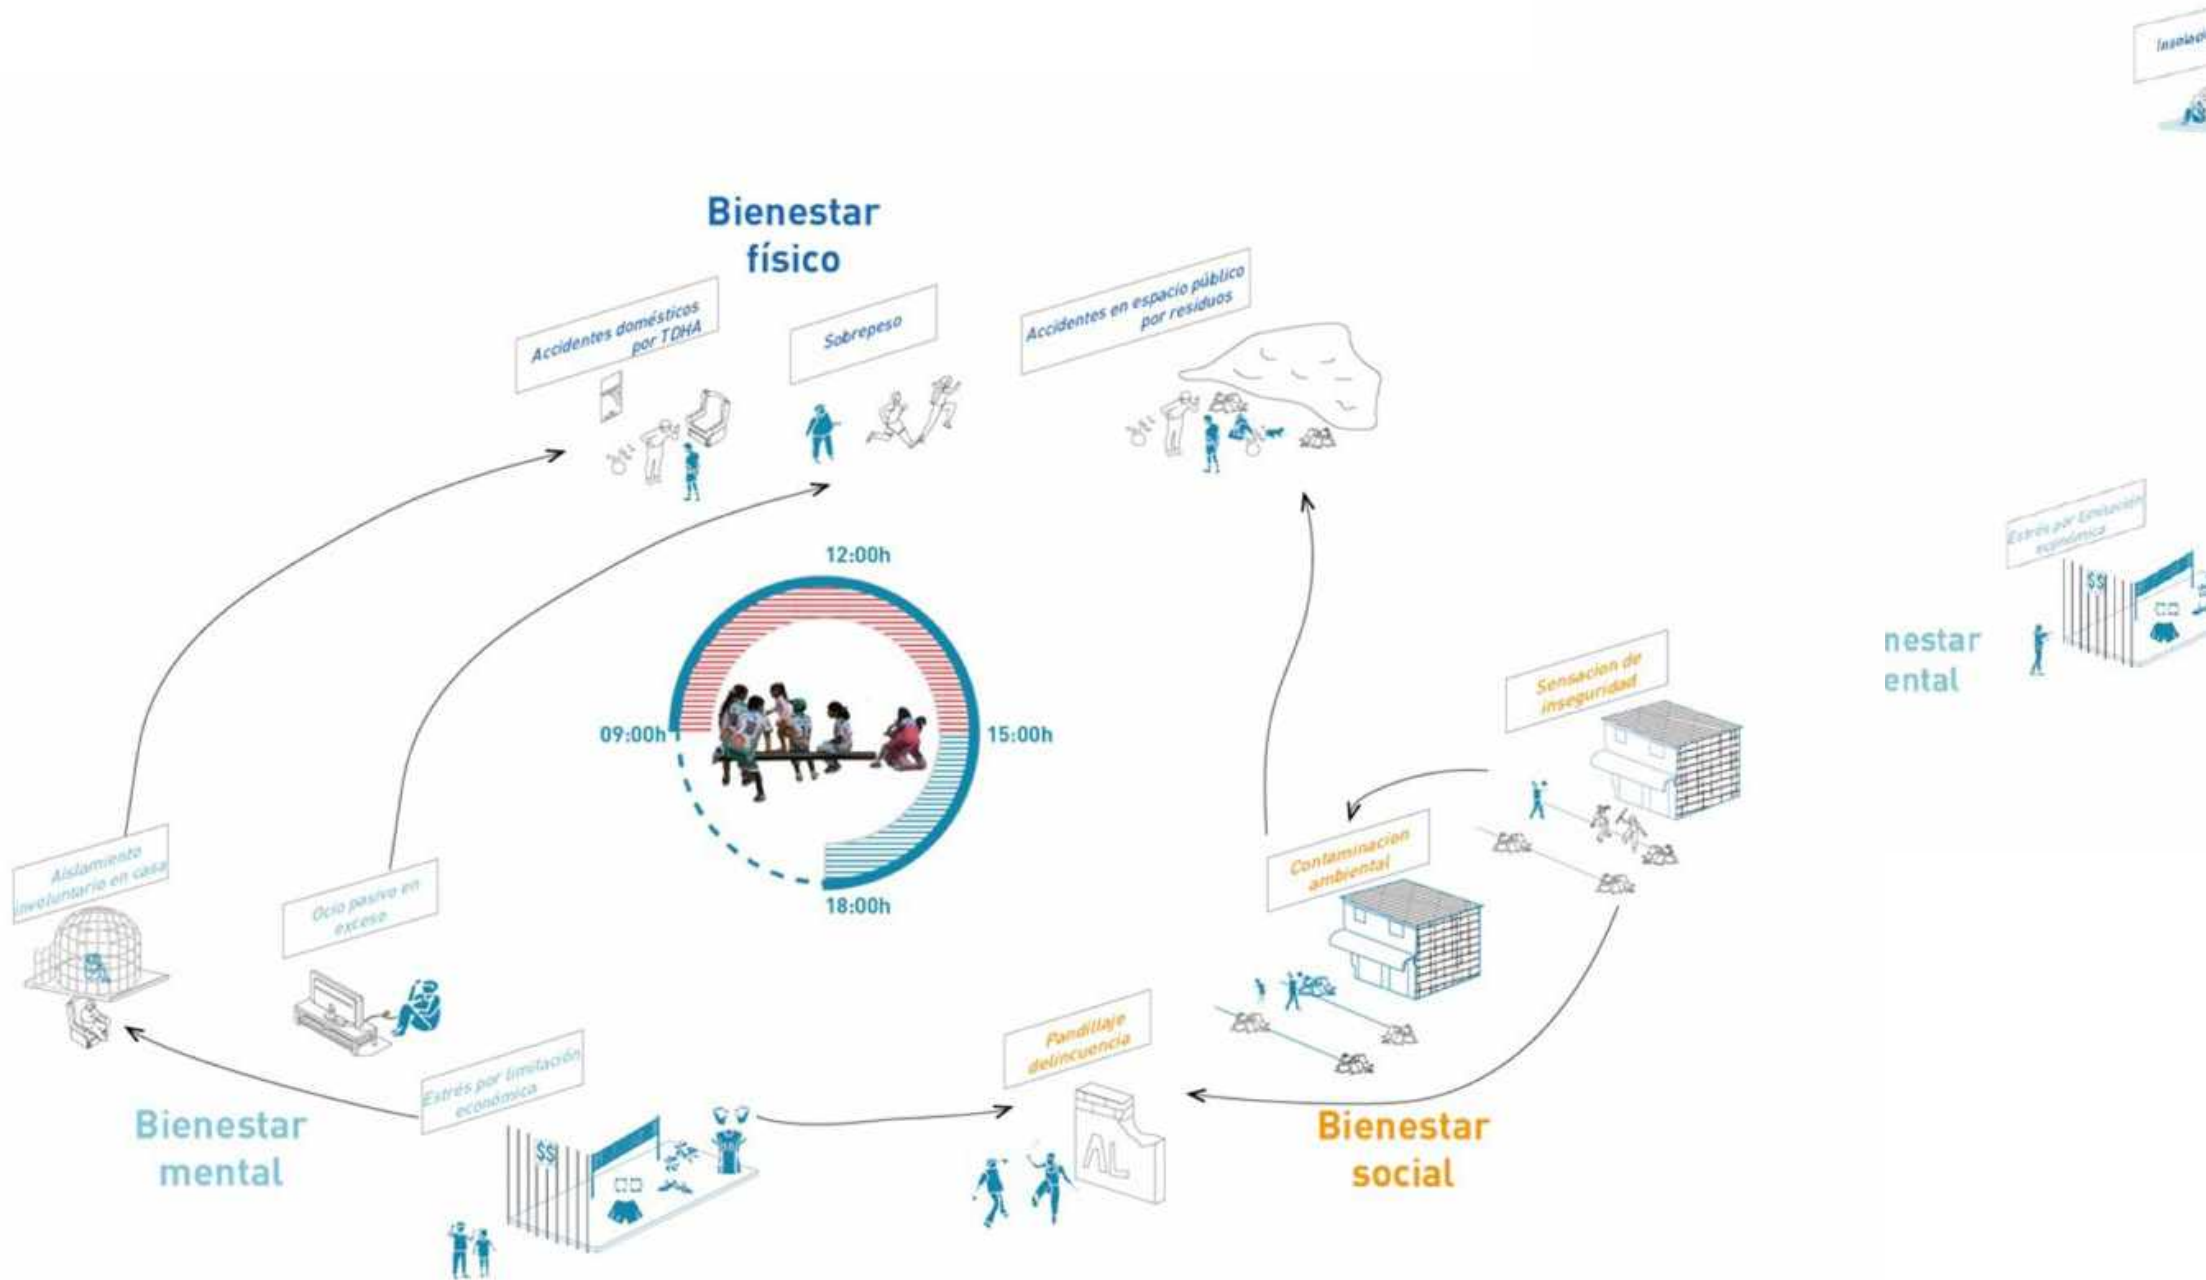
Bienestar físico

Accidentes domésticos por TDHA

Sobrepeso

Accidentes en espacio público por residuos

12:00h

09:00h

15:00h

18:00h

Aislamiento involuntario en casa

Ocio pasivo en exceso

Estrés por limitación económica

$$

Bienestar mental

Pandillaje delincuencia

AL

Contaminacion ambiental

Sensacion de inseguridad

Bienestar social

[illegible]

Estrés por limitación económica

$$

nestar
ental